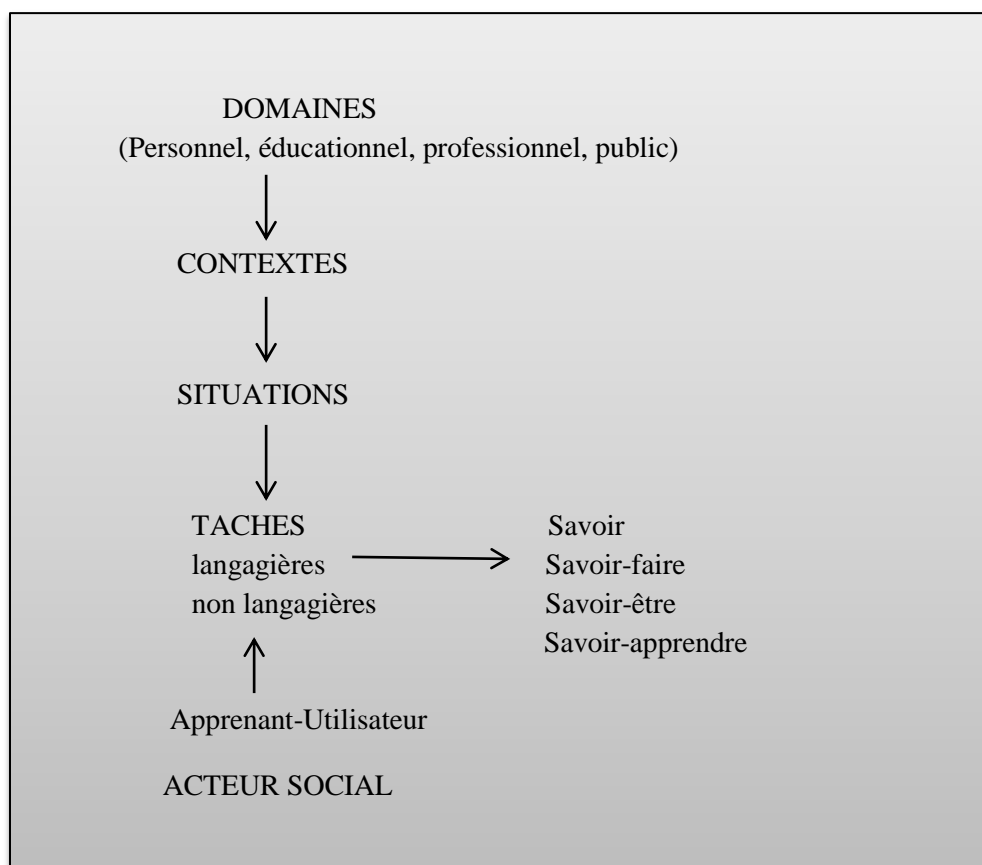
DOMAINES
(Personnel, éducationnel, professionnel, public)

CONTEXTES

SITUATIONS

TACHES
langagières
non langagières

Savoir
Savoir-faire
Savoir-être
Savoir-apprendre

Apprenant-Utilisateur

ACTEUR SOCIAL